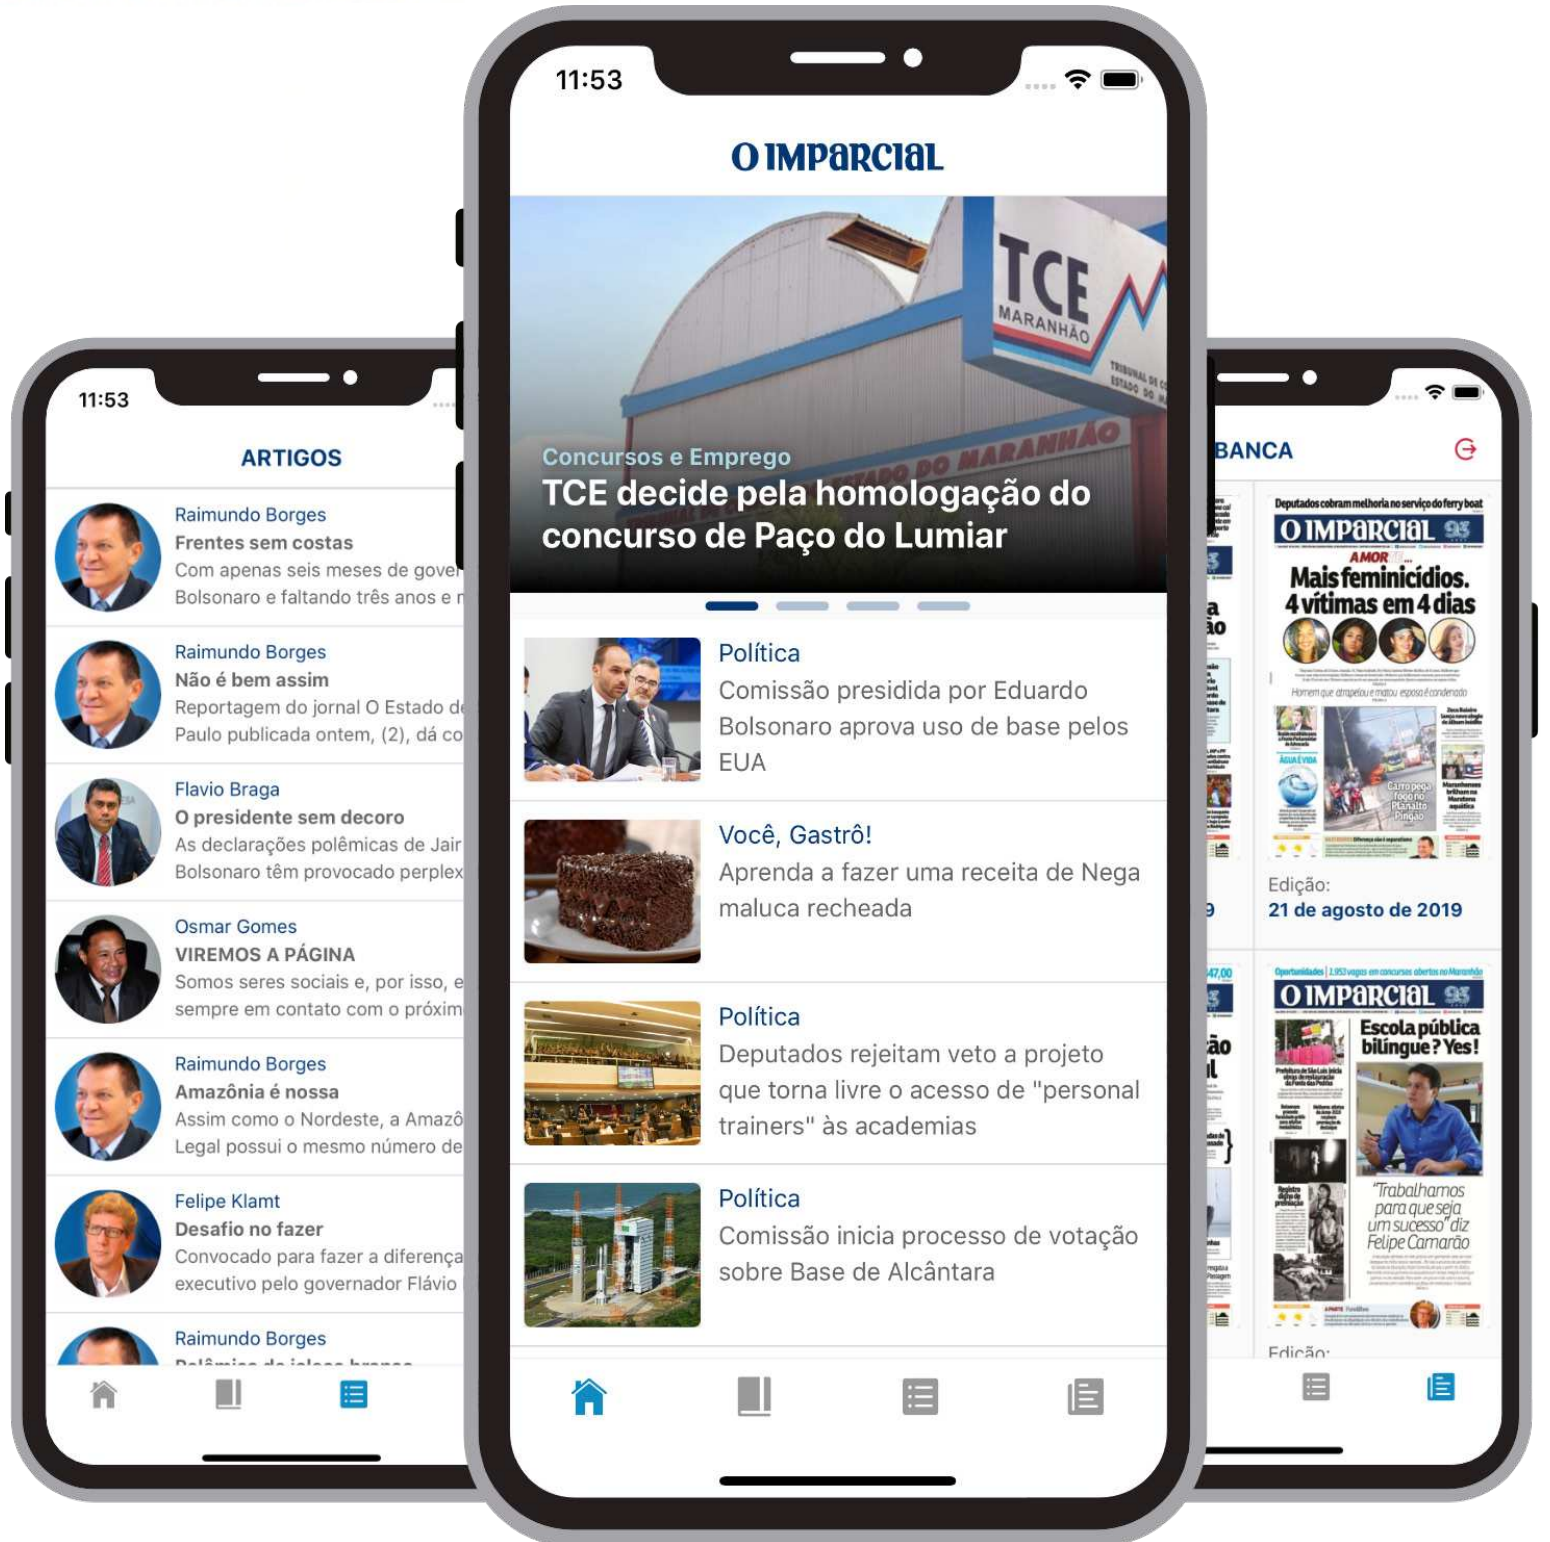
11:53

ARTIGOS

Raimundo Borges
Frentes sem costas
Com apenas seis meses de gover
Bolsonaro e faltando três anos e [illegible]

Raimundo Borges
Não é bem assim
Reportagem do jornal O Estado de
Paulo publicada ontem, (2), dá co

Flavio Braga
O presidente sem decoro
As declarações polêmicas de Jair
Bolsonaro têm provocado perplex

Osmar Gomes
VIREMOS A PÁGINA
Somos seres sociais e, por isso, e
sempre em contato com o próxim

Raimundo Borges
Amazônia é nossa
Assim como o Nordeste, a Amazô
Legal possui o mesmo número de

Felipe Klamt
Desafio no fazer
Convocado para fazer a diferença
executivo pelo governador Flávio

Raimundo Borges

11:53

O IMPARCIAL

TCE
MARANHÃO

Concursos e Emprego
TCE decide pela homologação do concurso de Paço do Lumiar

Política
Comissão presidida por Eduardo Bolsonaro aprova uso de base pelos EUA

Você, Gastrô!
Aprenda a fazer uma receita de Nega maluca recheada

Política
Deputados rejeitam veto a projeto que torna livre o acesso de "personal trainers" às academias

Política
Comissão inicia processo de votação sobre Base de Alcântara

BANCA

O IMPARCIAL
Mais feminicídios. 4 vítimas em 4 dias

Edição:
21 de agosto de 2019

O IMPARCIAL
Escola pública bilíngue? Yes!
"Trabalhamos para que seja um sucesso" diz Felipe Camarão

Edição: